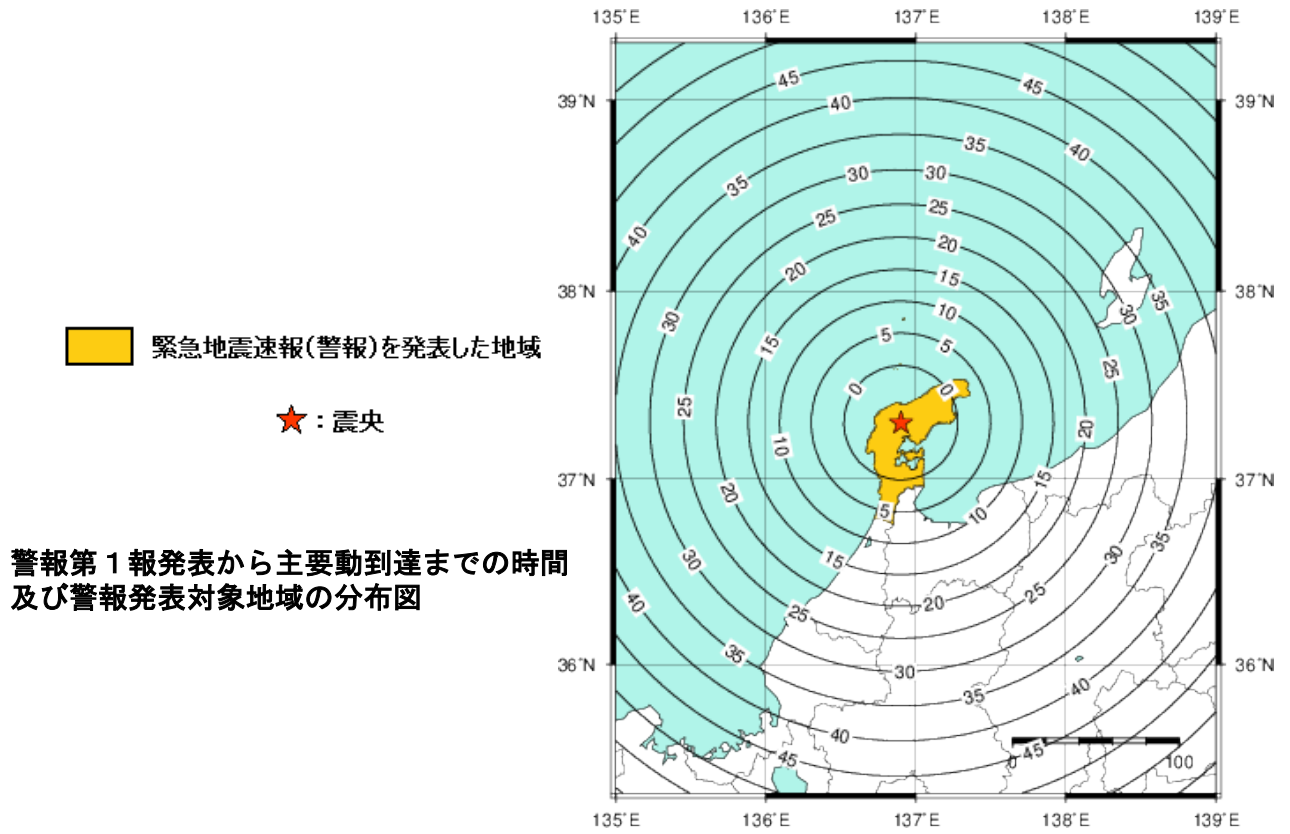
135°E 136°E 137°E 138°E 139°E

39°N 39°N
38°N 38°N
37°N 37°N
36°N 36°N

緊急地震速報(警報)を発表した地域

★：震央

警報第１報発表から主要動到達までの時間
及び警報発表対象地域の分布図

45 45
40 40
35 35 35
30 30 30 30
25 25 25
20 20 20
15 15 15
10 10 10
5 5 5
0 0
10 15 20 25 30 35
20 25 30 35 40
15 20 25 30 35 40 45
30 40
35 40 45

0 45 100

135°E 136°E 137°E 138°E 139°E